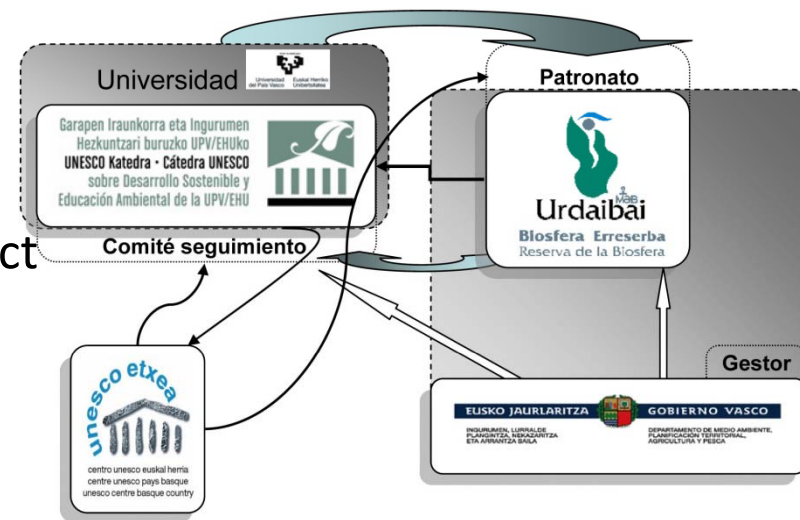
Universidad

Universidad del País Vasco Euskal Herriko Unibertsitatea

Garapen Iraunkorra eta Ingurumen Hezkuntzari buruzko UPV/EHUko UNESCO Katedra • Cátedra UNESCO sobre Desarrollo Sostenible y Educación Ambiental de la UPV/EHU

ct

Comité seguimiento

Patronato

MaB

Urdaibai

Biosfera Erreserba
Reserva de la Biosfera

Gestor

unesco etxea

centro unesco euskal herria
centre unesco pays basque
unesco centre basque country

EUSKO JAURLARITZA GOBIERNO VASCO

INGURUMEN, LURRALDE PLANGINTZA, NEKAZARITZA ETA ARRANTZA SAILA

DEPARTAMENTO DE MEDIO AMBIENTE, PLANIFICACIÓN TERRITORIAL, AGRICULTURA Y PESCA